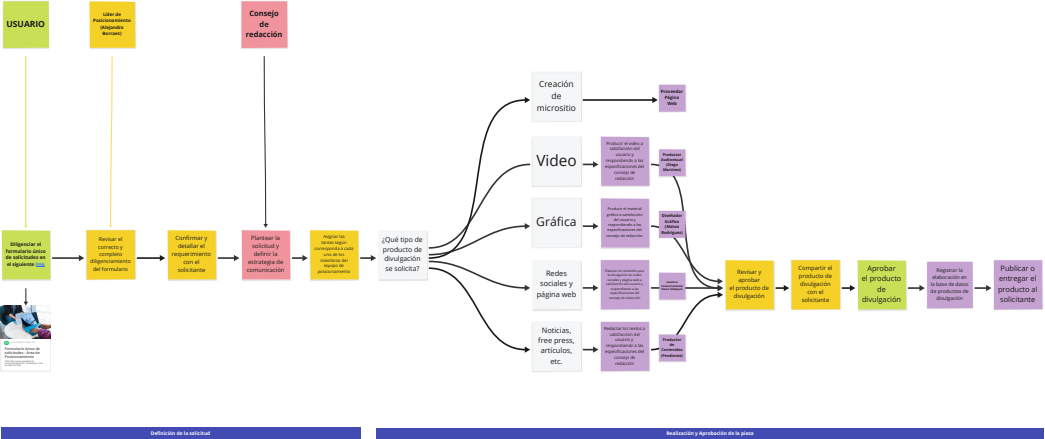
USUARIO

Líder de Posicionamiento (Alejandro Borrero)

Consejo de redacción

Diligenciar el formulario único de solicitudes en el siguiente link

Formulario único de solicitudes - Área de Posicionamiento

Revisar el correcto y completo diligenciamiento del formulario

Confirmar y detallar el requerimiento con el solicitante

Plantear la solicitud y definir la estrategia de comunicación

Asignar las tareas según corresponda a cada uno de los miembros del equipo de posicionamiento

¿Qué tipo de producto de divulgación se solicita?

Creación de micrositio

Video

Gráfica

Redes sociales y página web

Noticias, free press, artículos, etc.

Proveedor Página Web

Producir el video a satisfacción del usuario y respondiendo a las especificaciones del consejo de redacción

Productor Audiovisual (Diego Martínez)

Producir el material gráfico a satisfacción del usuario y respondiendo a las especificaciones del consejo de redacción

Diseñador Gráfico (Mateo Rodríguez)

Elaborar el contenido para la divulgación en redes sociales y página web a satisfacción del usuario y respondiendo a las especificaciones del consejo de redacción

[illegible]

Redactar los textos a satisfacción del usuario y respondiendo a las especificaciones del consejo de redacción

Productor de Contenidos (Periodismo)

Revisar y aprobar el producto de divulgación

Compartir el producto de divulgación con el solicitante

Aprobar el producto de divulgación

Registrar la elaboración en la base de datos de productos de divulgación

Publicar o entregar el producto al solicitante

Definición de la solicitud

Realización y Aprobación de la pieza